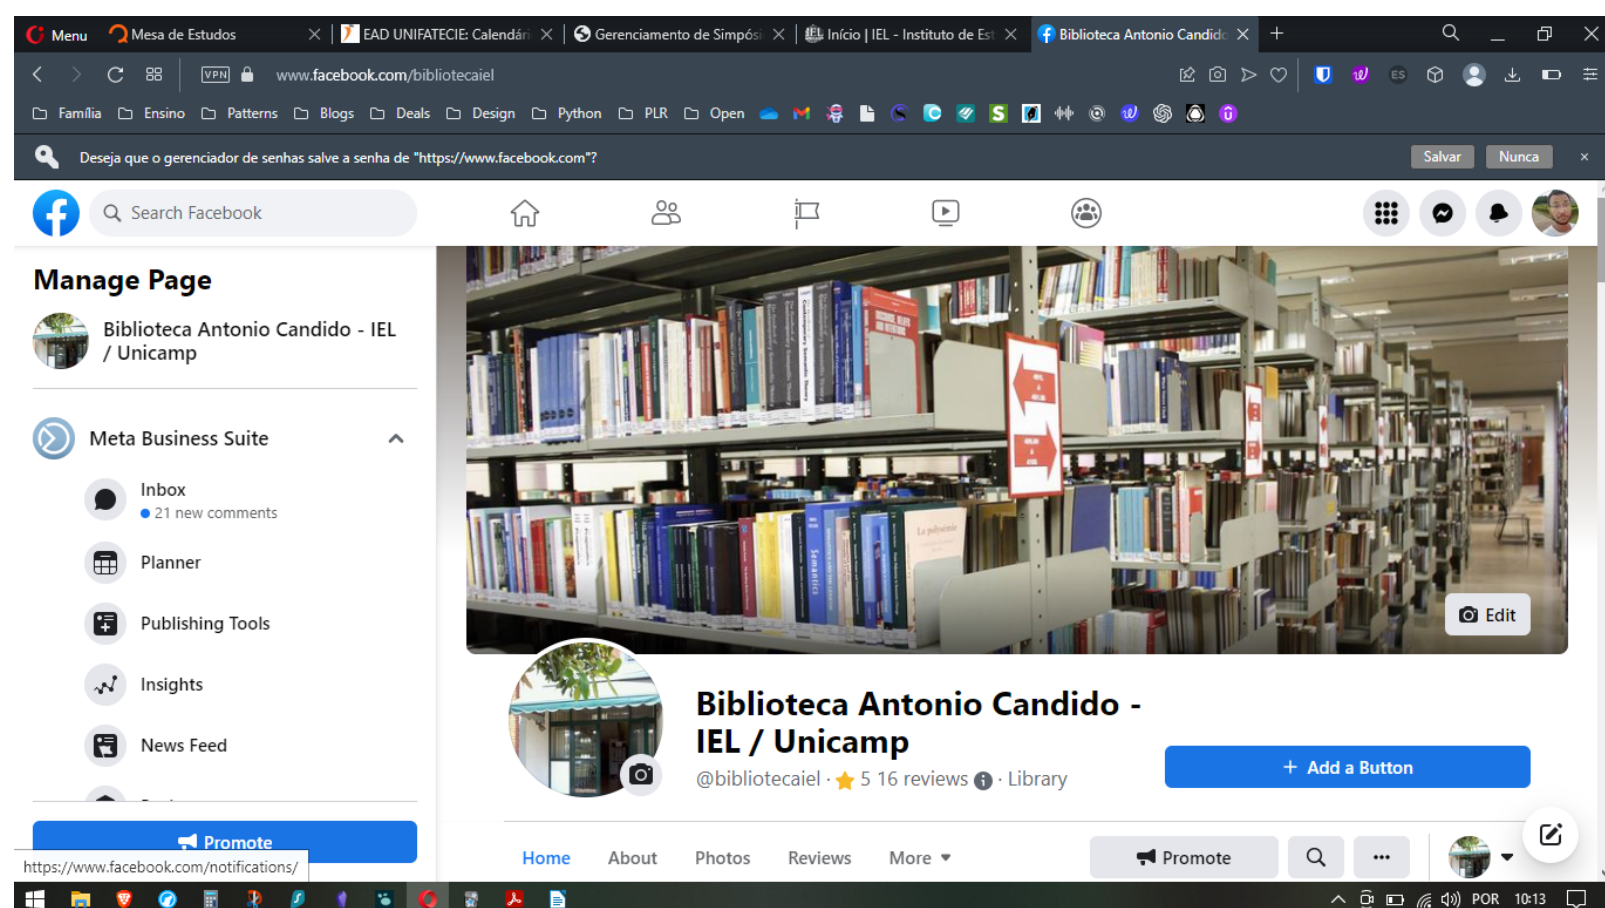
Menu
Mesa de Estudos
EAD UNIFATECIE: Calendári
Gerenciamento de Simpósi
Início | IEL - Instituto de Est
Biblioteca Antonio Candido

www.facebook.com/bibliotecaiel

Família Ensino Patterns Blogs Deals Design Python PLR Open

Deseja que o gerenciador de senhas salve a senha de "https://www.facebook.com"?
Salvar
Nunca

Search Facebook

Manage Page

Biblioteca Antonio Candido - IEL / Unicamp

Meta Business Suite

Inbox
21 new comments

Planner

Publishing Tools

Insights

News Feed

Promote

https://www.facebook.com/notifications/

Edit

Biblioteca Antonio Candido - IEL / Unicamp
@bibliotecaiel · 5 16 reviews · Library

Add a Button

Home About Photos Reviews More

Promote

POR 10:13